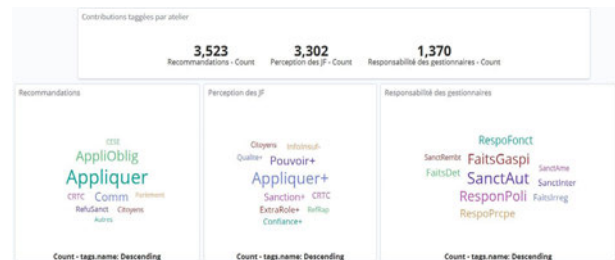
Contributions taggées par atelier

3,523
Recommandations - Count

3,302
Perception des JF - Count

1,370
Responsabilité des gestionnaires - Count

Recommandations

CESE
AppliOblig
Appliquer
CRTC Comm Parlement
RefuSanct Citoyens
Autres

Count - tags.name: Descending

Perception des JF

Citoyens InfoInsuf
Qualite+ Pouvoir+
Appliquer+
Sanction+ CRTC
ExtraRole+ RefRap
Confiance+

Count - tags.name: Descending

Responsabilité des gestionnaires

RespoFonct
SanctRembt FaitsGaspi SanctAme
FaitsDet SanctAut SanctInter
ResponPoli FaitsIrreg
RespoPrcpe

Count - tags.name: Descending